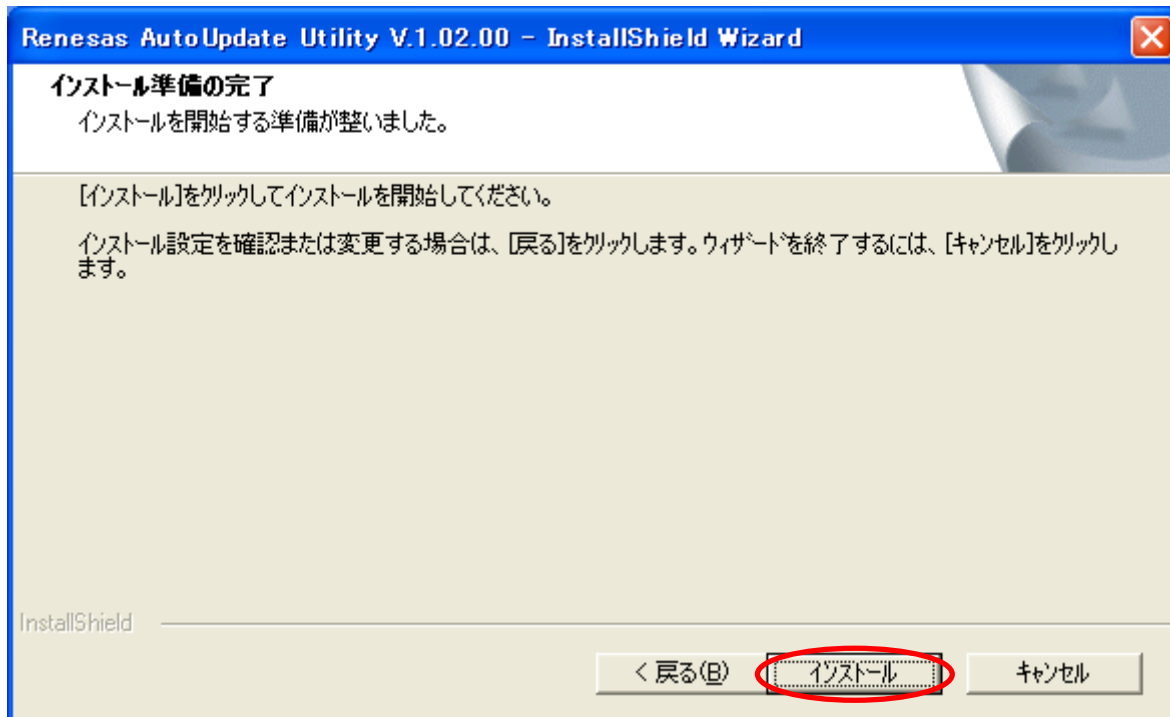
Renesas AutoUpdate Utility V.1.02.00 - InstallShield Wizard

インストール準備の完了

インストールを開始する準備が整いました。

[インストール]をクリックしてインストールを開始してください。

インストール設定を確認または変更する場合は、[戻る]をクリックします。ウィザードを終了するには、[キャンセル]をクリックします。

InstallShield

< 戻る(B)

インストール

キャンセル